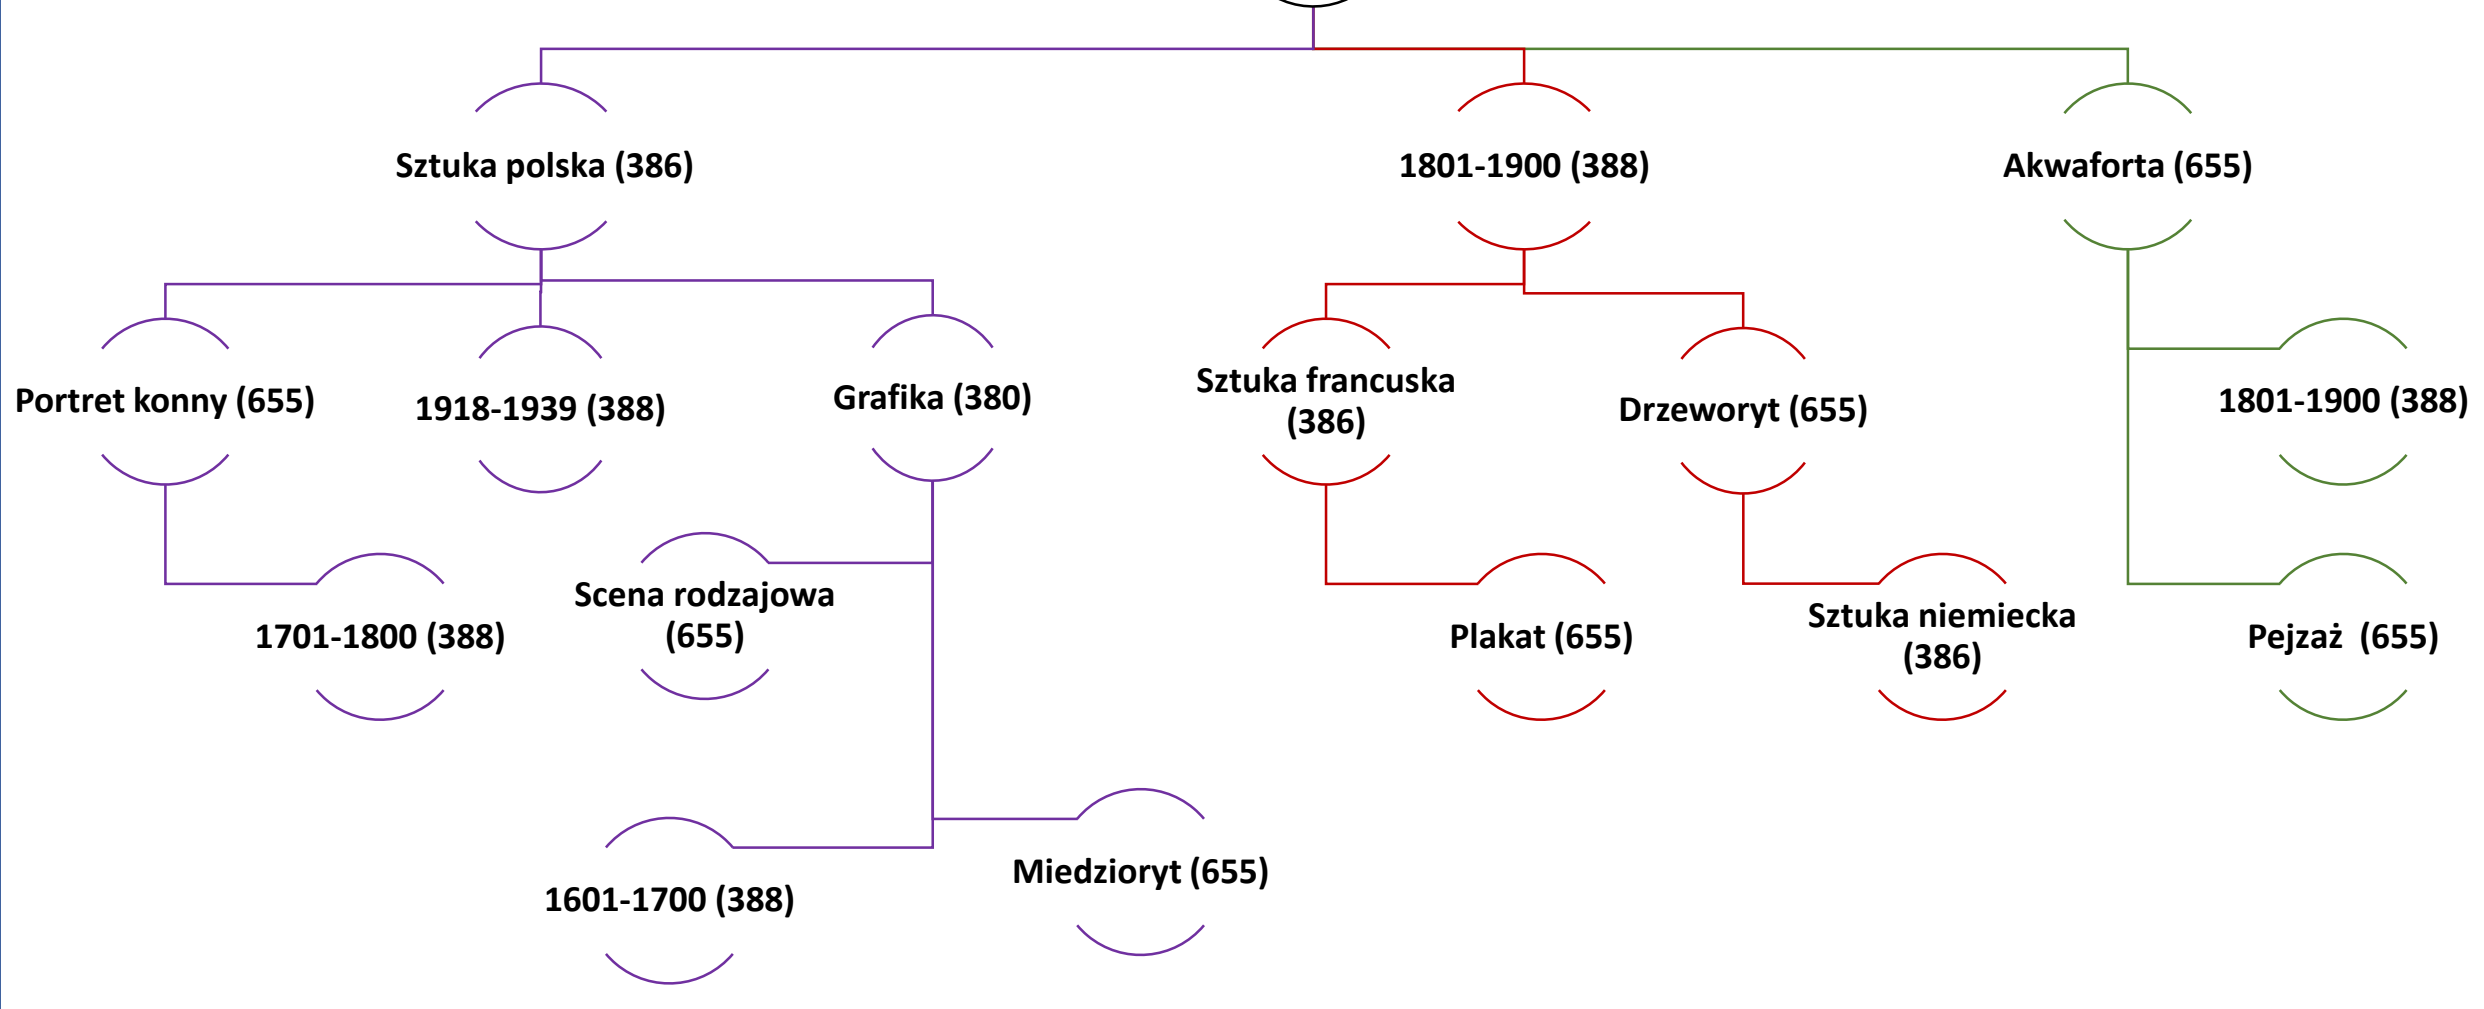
Sztuka polska (386)

1801-1900 (388)

Akwaforta (655)

Portret konny (655)

1918-1939 (388)

Grafika (380)

Sztuka francuska (386)

Drzeworyt (655)

1801-1900 (388)

1701-1800 (388)

Scena rodzajowa (655)

Plakat (655)

Sztuka niemiecka (386)

Pejzaż (655)

1601-1700 (388)

Miedzioryt (655)